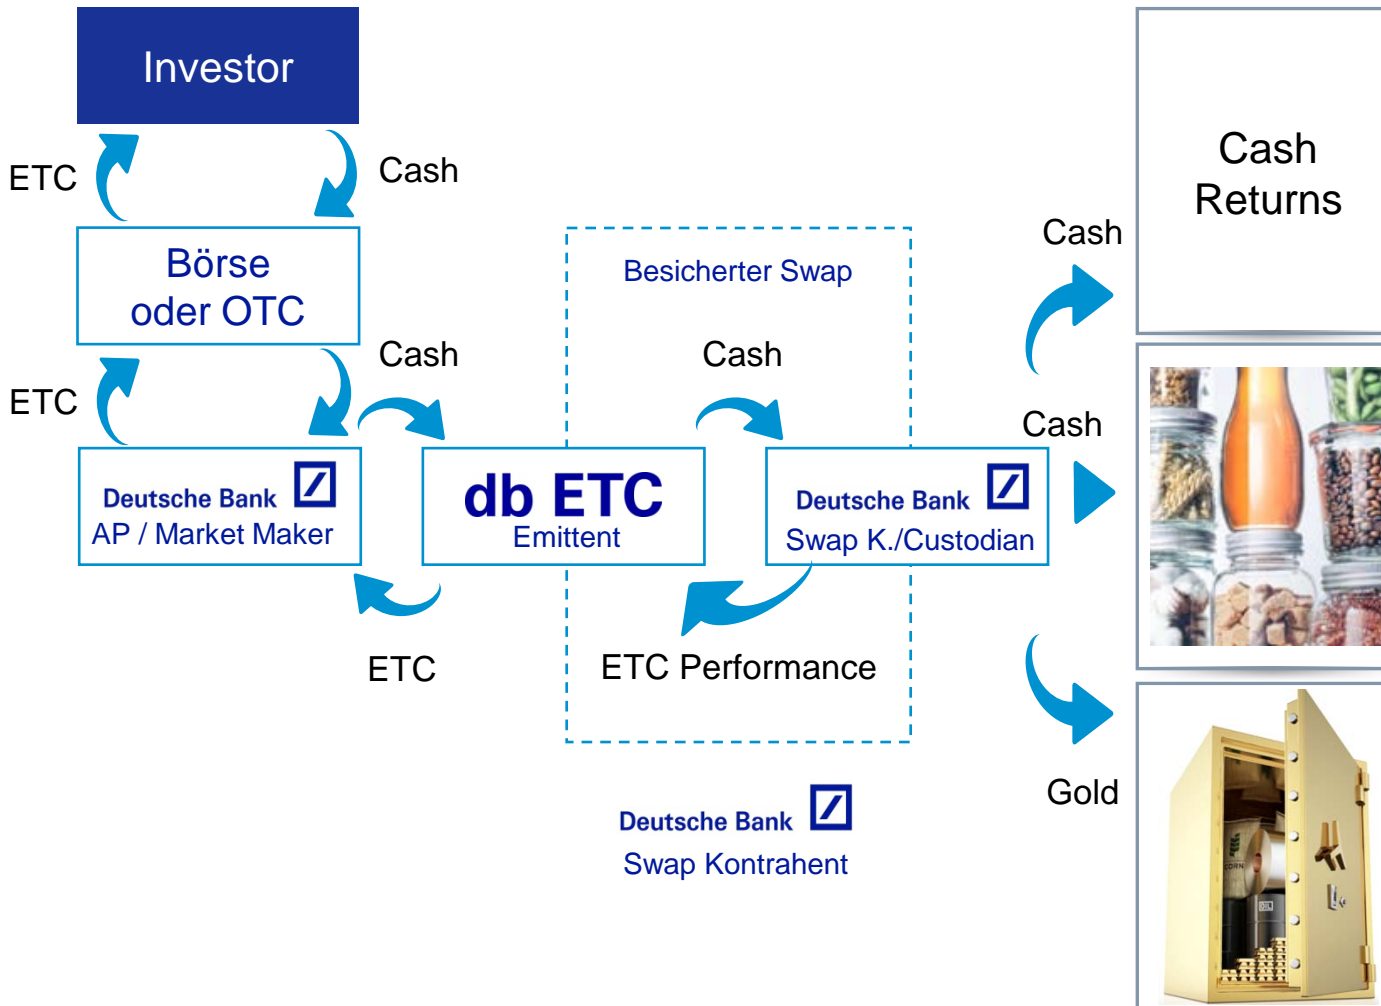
Investor

ETC

Cash

Börse oder OTC

ETC

Cash

Deutsche Bank
AP / Market Maker

db ETC
Emittent

Besicherter Swap

Cash

Deutsche Bank
Swap K./Custodian

ETC

ETC Performance

Deutsche Bank
Swap Kontrahent

Cash

Cash Returns

Cash

Gold